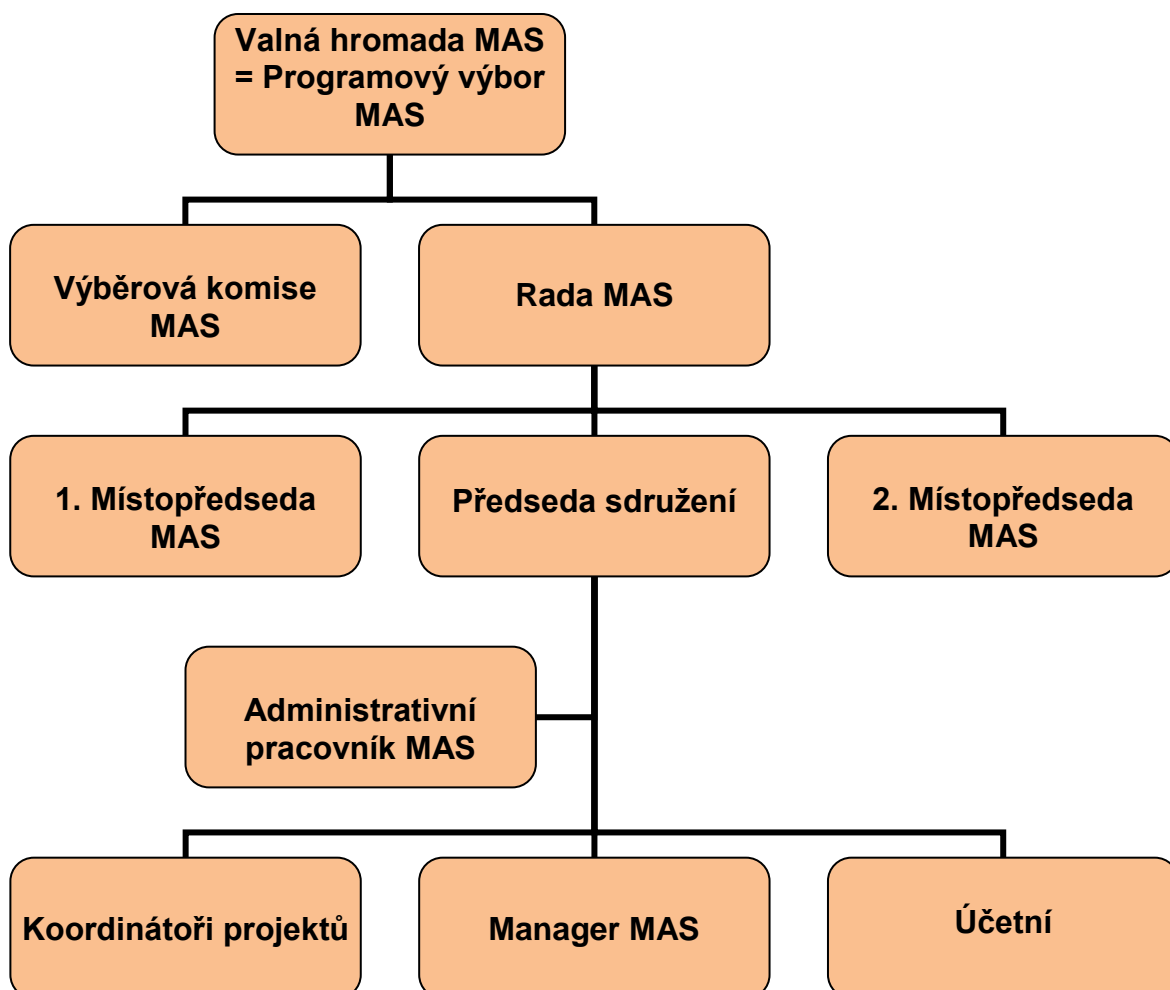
Valná hromada MAS = Programový výbor MAS

Výběrová komise MAS

Rada MAS

1. Místopředseda MAS

Předseda sdružení

2. Místopředseda MAS

Administrativní pracovník MAS

Koordinátoři projektů

Manager MAS

Účetní